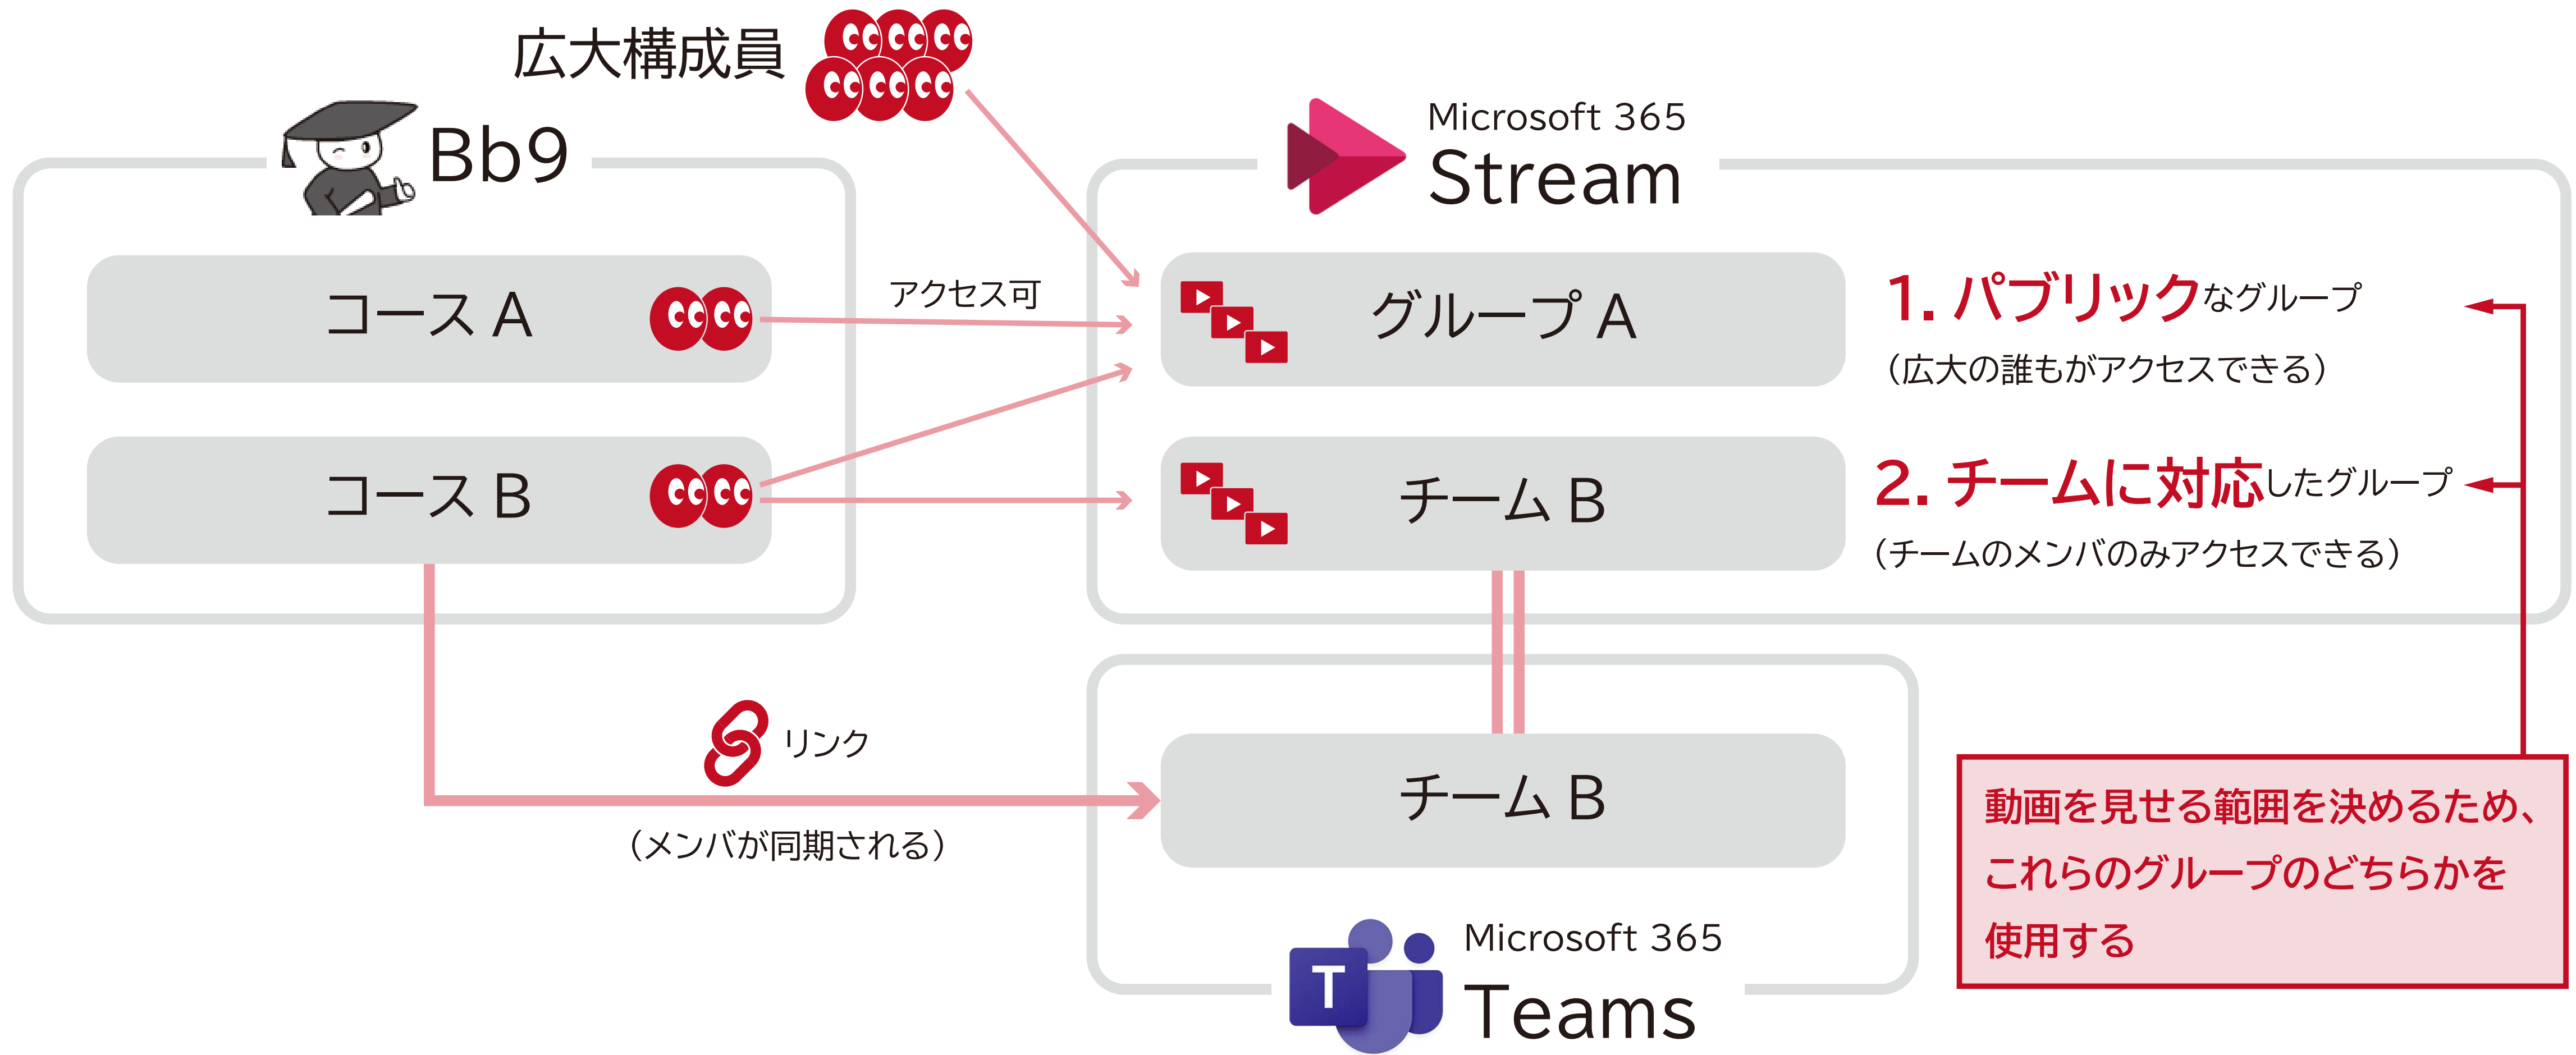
広大構成員

Bb9

コース A

コース B

アクセス可

Microsoft 365
Stream

グループ A

チーム B

1. パブリックなグループ
（広大の誰もがアクセスできる）

2. チームに対応したグループ
（チームのメンバのみアクセスできる）

リンク
（メンバが同期される）

チーム B

T
Microsoft 365
Teams

動画を見せる範囲を決めるため、これらのグループのどちらかを使用する